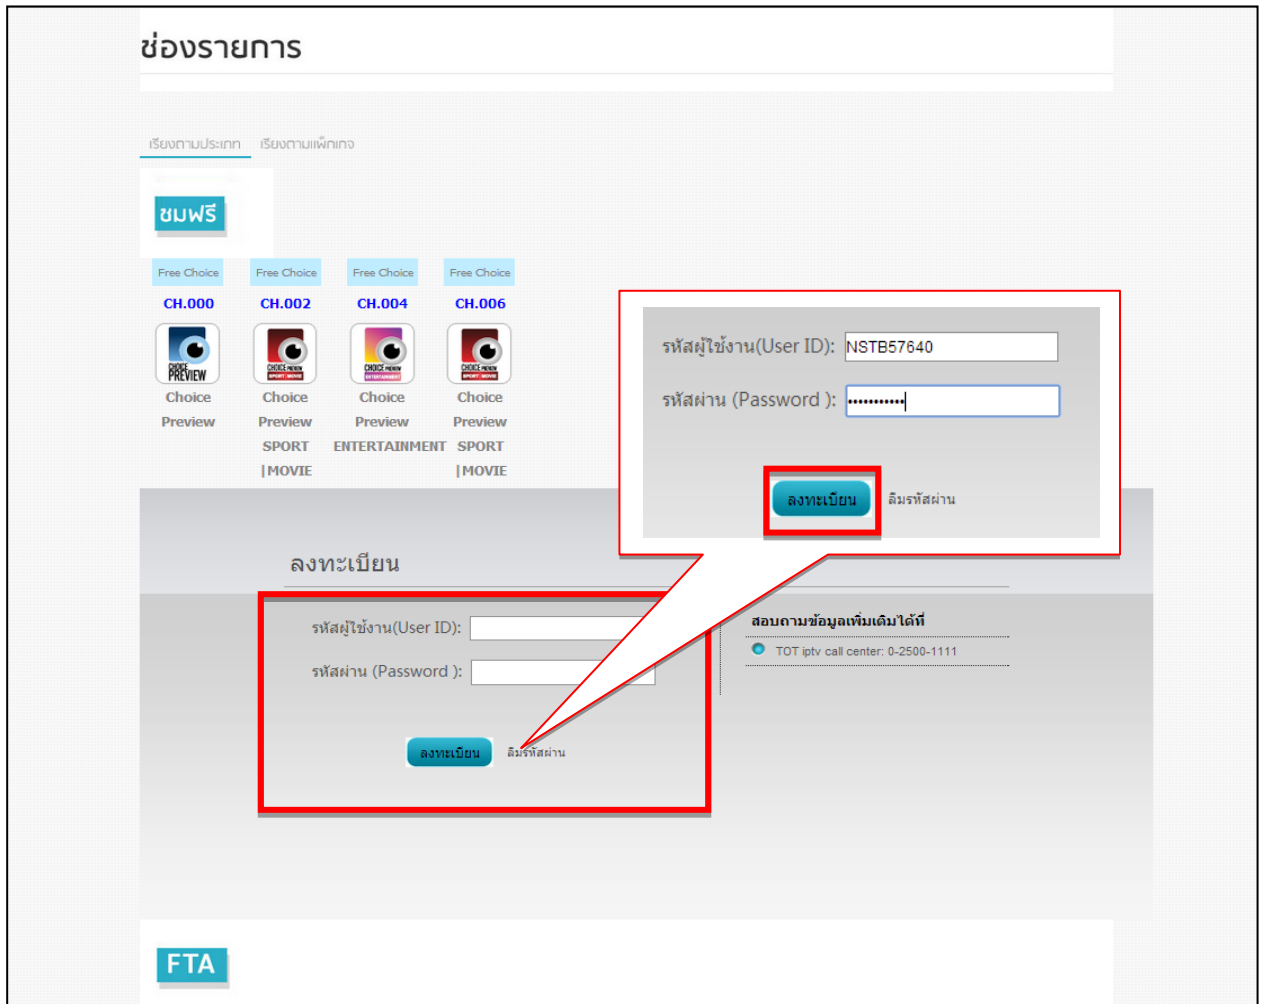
ช่องรายการ

เรียงตามประเภท เรียงตามแพ็กเกจ

ชมฟรี

Free Choice
CH.000
Choice Preview

Free Choice
CH.002
Choice Preview SPORT |MOVIE

Free Choice
CH.004
Choice Preview ENTERTAINMENT

Free Choice
CH.006
Choice Preview SPORT |MOVIE

รหัสผู้ใช้งาน(User ID): NSTB57640
รหัสผ่าน (Password ): ••••••••••
ลงทะเบียน ลืมรหัสผ่าน

ลงทะเบียน

รหัสผู้ใช้งาน(User ID):
รหัสผ่าน (Password ):
ลงทะเบียน ลืมรหัสผ่าน

สอบถามข้อมูลเพิ่มเติมได้ที่
TOT iptv call center: 0-2500-1111

FTA